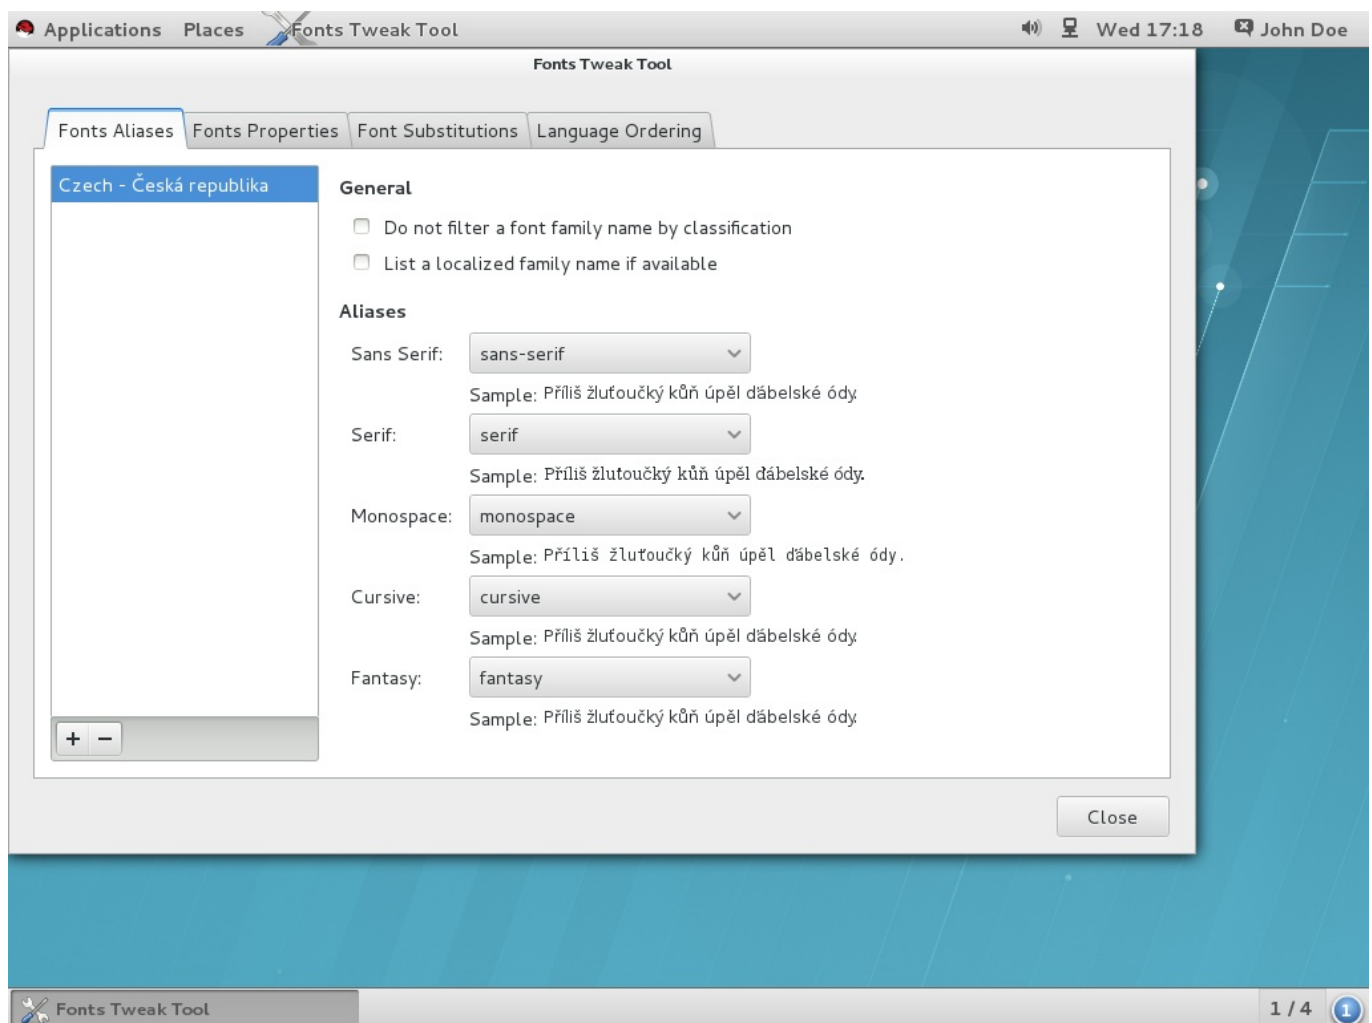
Applications Places Fonts Tweak Tool Wed 17:18 John Doe

Fonts Tweak Tool

Fonts Aliases | Fonts Properties | Font Substitutions | Language Ordering

Czech - Česká republika

General

Do not filter a font family name by classification

List a localized family name if available

Aliases

Sans Serif: sans-serif

Sample: Příliš žluťoučký kůň úpěl ďábelské ódy

Serif: serif

Sample: Příliš žluťoučký kůň úpěl ďábelské ódy.

Monospace: monospace

Sample: Příliš žluťoučký kůň úpěl ďábelské ódy.

Cursive: cursive

Sample: Příliš žluťoučký kůň úpěl ďábelské ódy

Fantasy: fantasy

Sample: Příliš žluťoučký kůň úpěl ďábelské ódy

+ −

Close

Fonts Tweak Tool

1 / 4 1